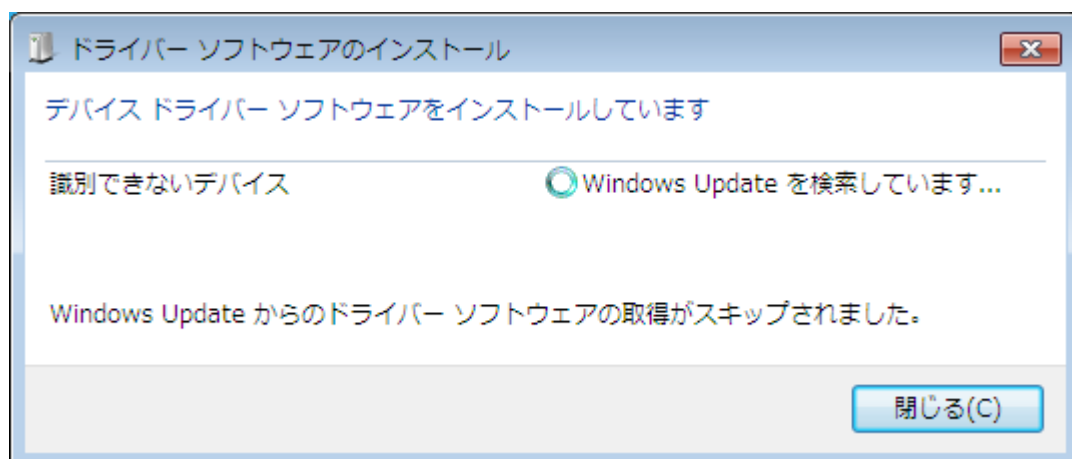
ドライバー ソフトウェアのインストール

デバイス ドライバー ソフトウェアをインストールしています

識別できないデバイス

Windows Update を検索しています...

Windows Update からのドライバー ソフトウェアの取得がスキップされました。

閉じる(C)